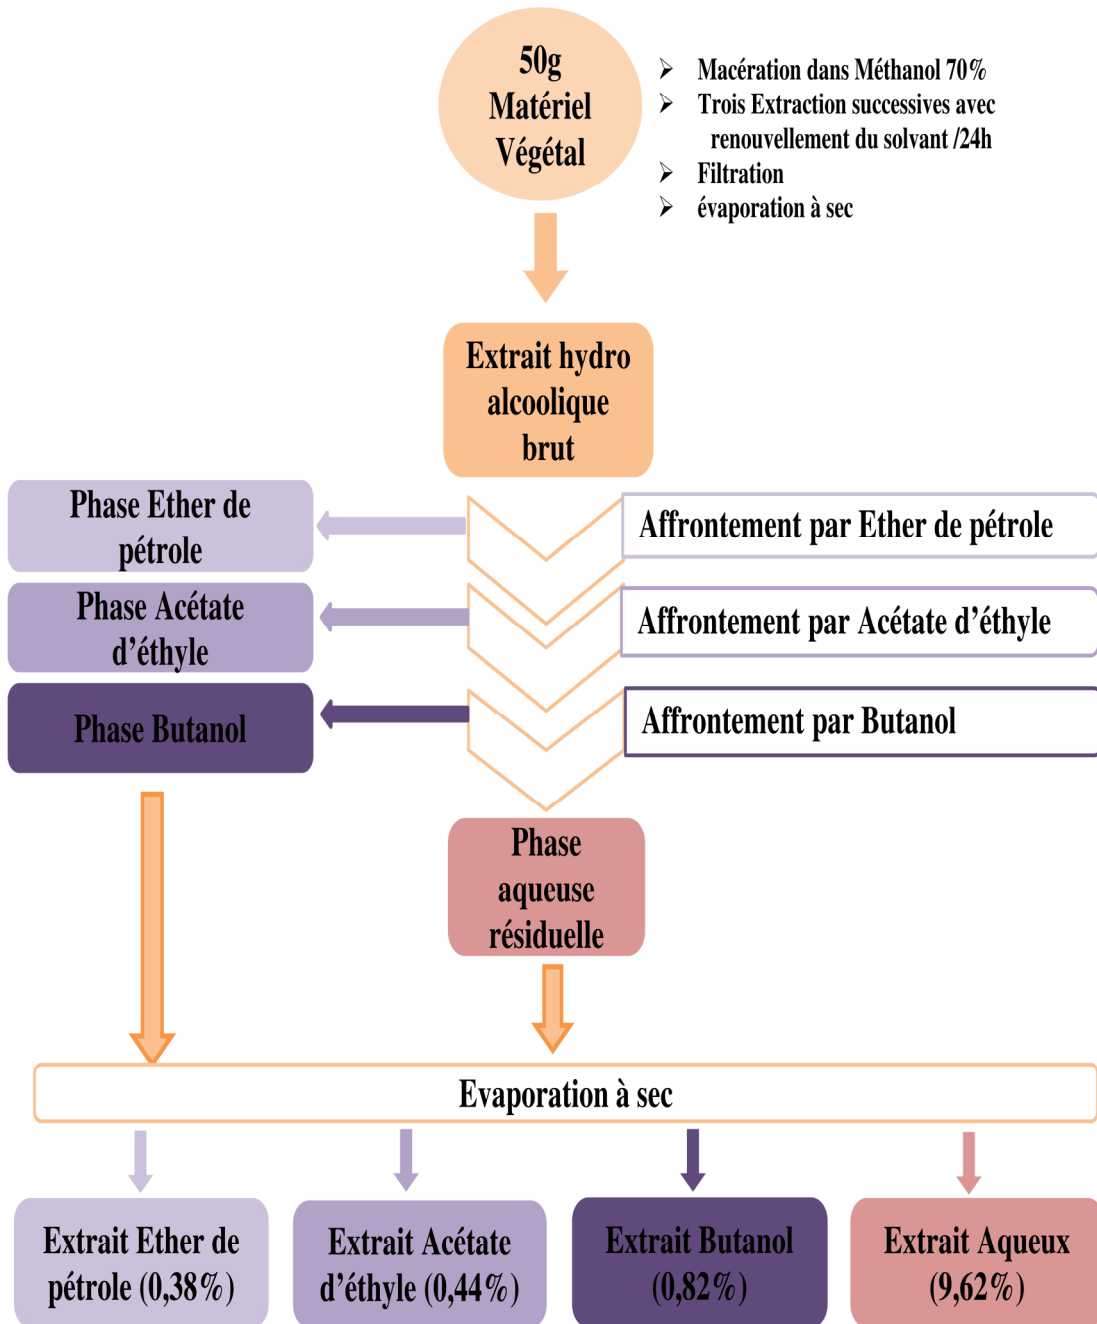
50g Matériel Végétal

➢ Macération dans Méthanol 70%
➢ Trois Extraction successives avec renouvellement du solvant /24h
➢ Filtration
➢ évaporation à sec

Extrait hydro alcoolique brut

Phase Ether de pétrole

Affrontement par Ether de pétrole

Phase Acétate d'éthyle

Affrontement par Acétate d'éthyle

Phase Butanol

Affrontement par Butanol

Phase aqueuse résiduelle

Evaporation à sec

Extrait Ether de pétrole (0,38%)

Extrait Acétate d'éthyle (0,44%)

Extrait Butanol (0,82%)

Extrait Aqueux (9,62%)